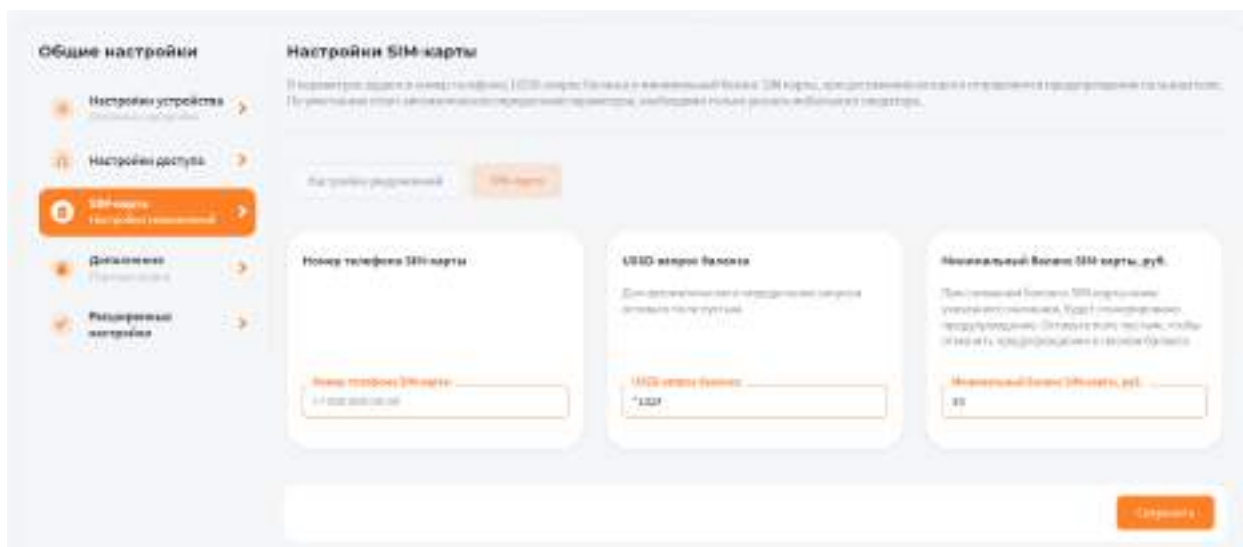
Общие настройки

Настройки устройства
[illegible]

Настройки доступа

SIM-карта
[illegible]

Дополнения
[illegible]

Расширенные настройки

Настройки SIM-карты

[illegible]

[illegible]

SIM-карта

Номер телефона SIM-карты

Номер телефона SIM-карты
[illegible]

USSD-запрос баланса

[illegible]

USSD-запрос баланса
*100#

Минимальный баланс SIM-карты, руб.

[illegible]

Минимальный баланс SIM-карты, руб.
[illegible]

Сохранить